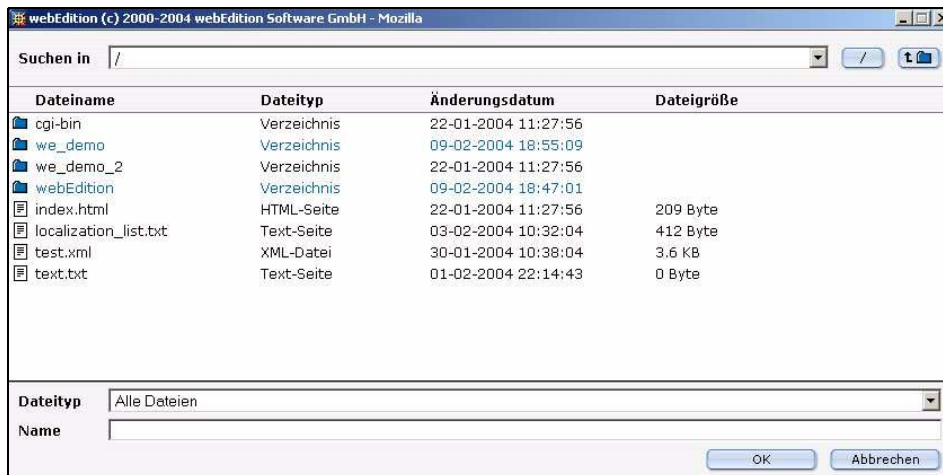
webEdition (c) 2000-2004 webEdition Software GmbH - Mozilla

Suchen in /

/

| Dateiname | Dateityp | Änderungsdatum | Dateigröße |
|---|---|---|---|
| cgi-bin | Verzeichnis | 22-01-2004 11:27:56 | |
| we_demo | Verzeichnis | 09-02-2004 18:55:09 | |
| we_demo_2 | Verzeichnis | 22-01-2004 11:27:56 | |
| webEdition | Verzeichnis | 09-02-2004 18:47:01 | |
| index.html | HTML-Seite | 22-01-2004 11:27:56 | 209 Byte |
| localization_list.txt | Text-Seite | 03-02-2004 10:32:04 | 412 Byte |
| test.xml | XML-Datei | 30-01-2004 10:38:04 | 3.6 KB |
| text.txt | Text-Seite | 01-02-2004 22:14:43 | 0 Byte |

Dateityp Alle Dateien

Name

OK Abbrechen